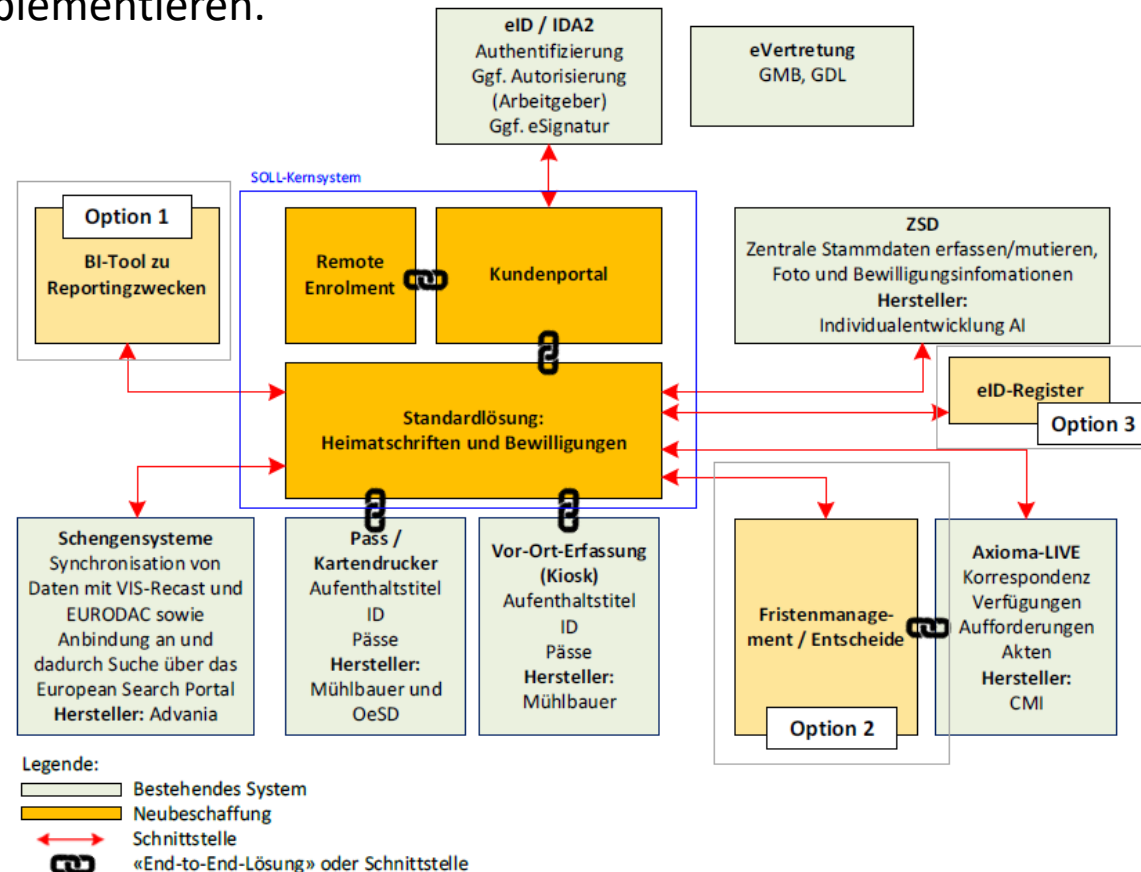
plementieren.

eID / IDA2
Authentifizierung
Ggf. Autorisierung
(Arbeitgeber)
Ggf. eSignatur

eVertretung
GMB, GDL

SOLL-Kernsystem

Option 1
BI-Tool zu Reportingzwecken

Remote Enrolment

Kundenportal

ZSD
Zentrale Stammdaten erfassen/mutieren, Foto und Bewilligungsinfomationen
Hersteller:
Individualentwicklung AI

Standardlösung:
Heimatschriften und Bewilligungen

eID-Register
Option 3

Schengensysteme
Synchronisation von Daten mit VIS-Recast und EURODAC sowie Anbindung an und dadurch Suche über das European Search Portal
Hersteller: Advania

Pass / Kartendrucker
Aufenthaltstitel
ID
Pässe
Hersteller:
Mühlbauer und OeSD

Vor-Ort-Erfassung (Kiosk)
Aufenthaltstitel
ID
Pässe
Hersteller:
Mühlbauer

Fristenmanagement / Entscheide
Option 2

Axioma-LIVE
Korrespondenz
Verfügungen
Aufforderungen
Akten
Hersteller:
CMI

Legende:
Bestehendes System
Neubeschaffung
Schnittstelle
«End-to-End-Lösung» oder Schnittstelle